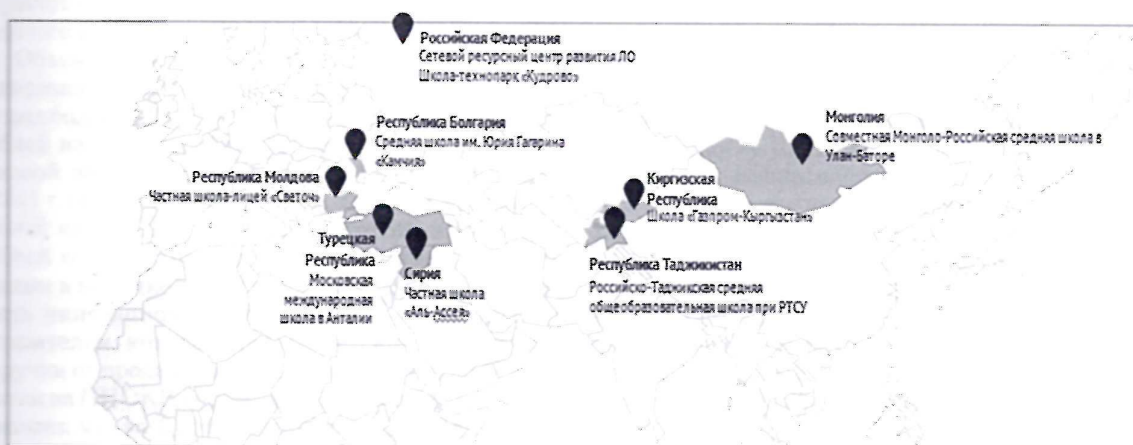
Российская Федерация
Сетевой ресурсный центр развития ЛО
Школа-технопарк «Кудрово»

Республика Болгария
Средняя школа им. Юрия Гагрина «Камчия»

Монголия
Совместная Монголо-Российская средняя школа в Улан-Баторе

Республика Молдова
Частная школа-лицей «Светоч»

Киргизская Республика
Школа «Газпром-Кыргызстан»

Турецкая Республика
Московская международная школа в Анталии

Сирия
Частная школа «Аль-Ассеэ»

Республика Таджикистан
Российско-Таджикская средняя общеобразовательная школа при РТСУ